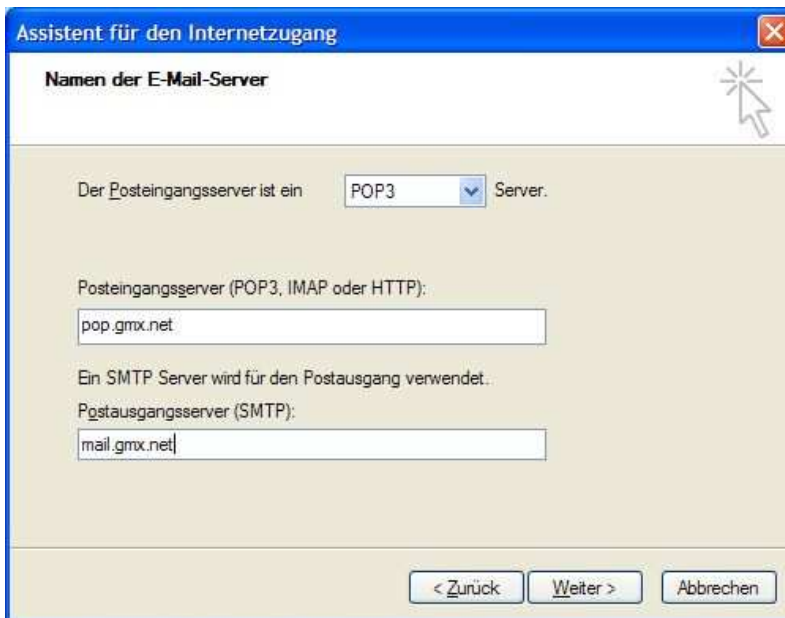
Assistent für den Internetzugang

Namen der E-Mail-Server

Der Posteingangsserver ist ein POP3 Server.

Posteingangsserver (POP3, IMAP oder HTTP):

pop.gmx.net

Ein SMTP Server wird für den Postausgang verwendet.

Postausgangsserver (SMTP):

mail.gmx.net

< Zurück Weiter > Abbrechen